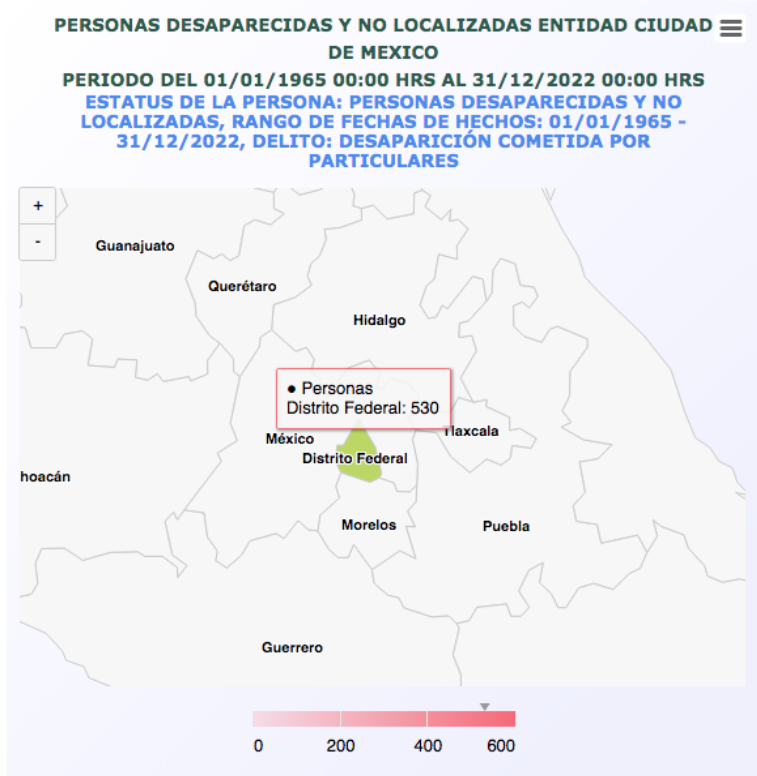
PERSONAS DESAPARECIDAS Y NO LOCALIZADAS ENTIDAD CIUDAD DE MEXICO

PERIODO DEL 01/01/1965 00:00 HRS AL 31/12/2022 00:00 HRS

ESTATUS DE LA PERSONA: PERSONAS DESAPARECIDAS Y NO LOCALIZADAS, RANGO DE FECHAS DE HECHOS: 01/01/1965 - 31/12/2022, DELITO: DESAPARICIÓN COMETIDA POR PARTICULARES

+
-

Guanajuato
Querétaro
Hidalgo
● Personas
Distrito Federal: 530
México
Tlaxcala
Distrito Federal
hoacán
Morelos
Puebla
Guerrero

0
200
400
600